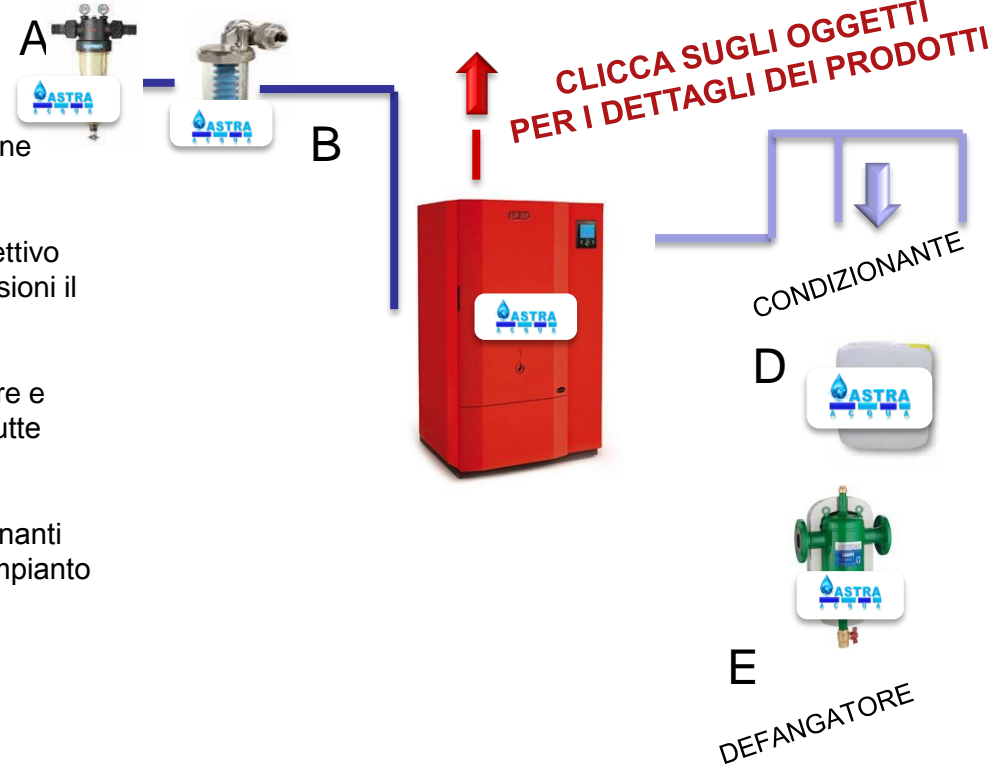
A

ASTRA
ACQUA

ASTRA
ACQUA

B

CLICCA SUGLI OGGETTI
PER I DETTAGLI DEI PRODOTTI

ne

ettivo
sioni il

re e
utte

nanti
npianto

ASTRA
ACQUA

CONDIZIONANTE

D

ASTRA
ACQUA

ASTRA
ACQUA

E

DEFANGATORE